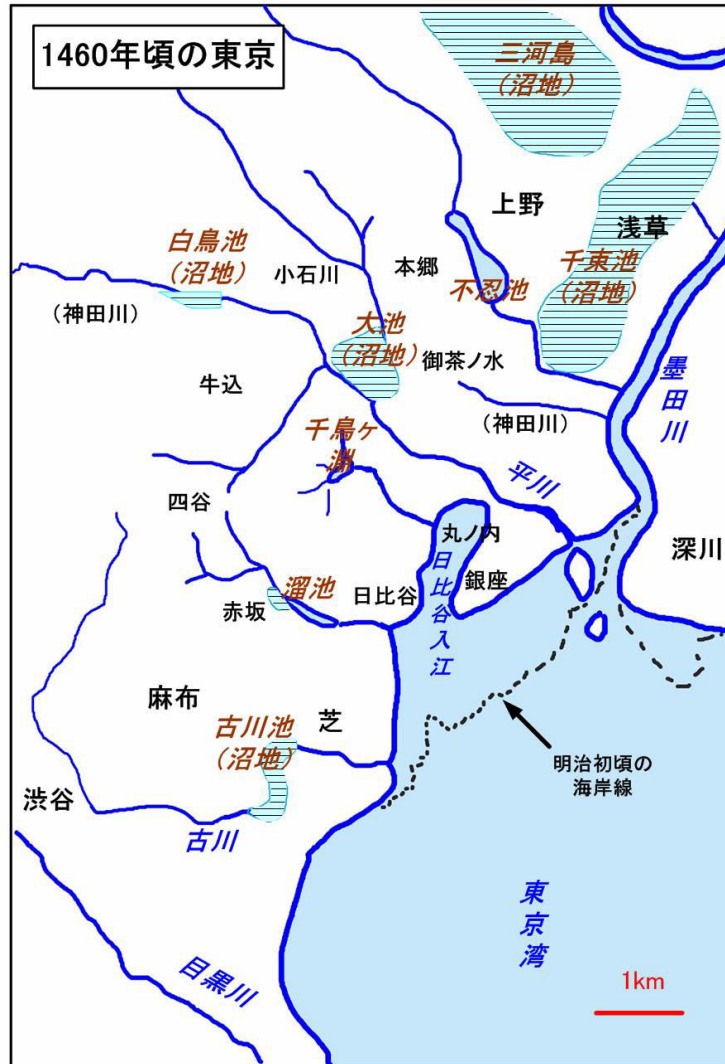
1460年頃の東京

三河島
（沼地）

上野

浅草

白鳥池
（沼地）

小石川

本郷

不忍池

千束池
（沼地）

（神田川）

大池
（沼地）

御茶ノ水

牛込

墨田川

（神田川）

千鳥ヶ淵

平川

四谷

丸ノ内

深川

日比谷入江

銀座

溜池

日比谷

赤坂

麻布

芝

古川池
（沼地）

明治初頃の
海岸線

渋谷

古川

東京湾

目黒川

1km